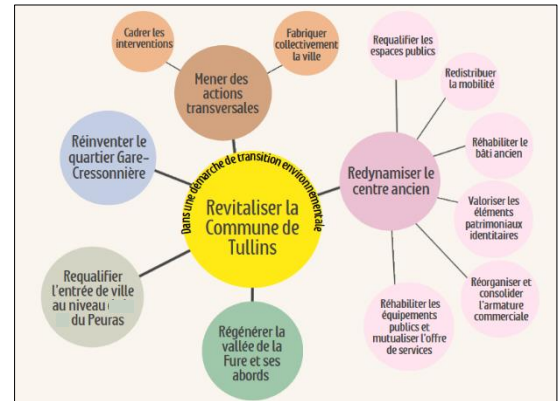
Cadrer les interventions

Fabriquer collectivement la ville

Mener des actions transversales

Réinventer le quartier Gare-Cressonnière

Dans une démarche de transition environnementale

Revitaliser la Commune de Tullins

Requalifier l'entrée de ville au niveau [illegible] du Peuras

Régénérer la vallée de la Fure et ses abords

Redynamiser le centre ancien

Requalifier les espaces publics

Redistribuer la mobilité

Réhabiliter le bâti ancien

Valoriser les éléments patrimoniaux identitaires

Réorganiser et consolider l'armature commerciale

Réhabiliter les équipements publics et mutualiser l'offre de services